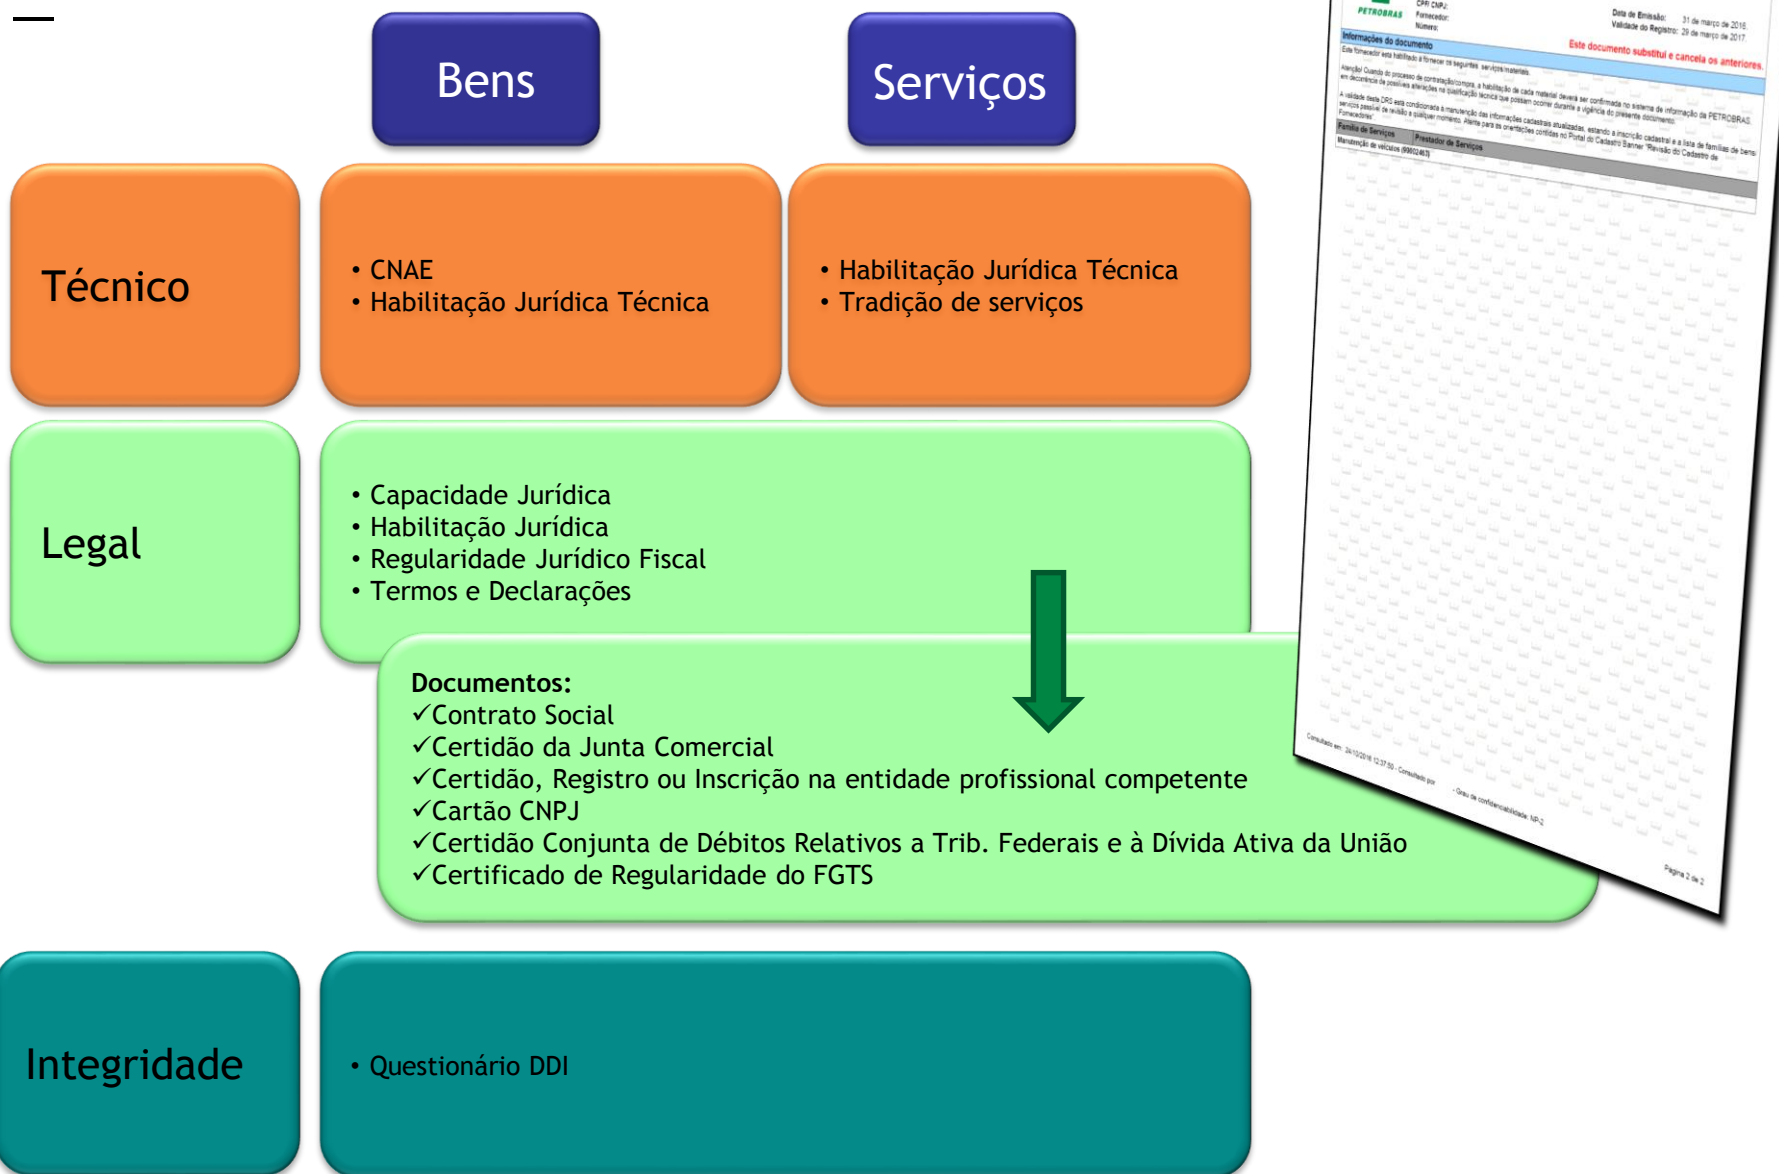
Bens

Serviços

Técnico

• CNAE
• Habilitação Jurídica Técnica

• Habilitação Jurídica Técnica
• Tradição de serviços

Legal

• Capacidade Jurídica
• Habilitação Jurídica
• Regularidade Jurídico Fiscal
• Termos e Declarações

Documentos:
✓Contrato Social
✓Certidão da Junta Comercial
✓Certidão, Registro ou Inscrição na entidade profissional competente
✓Cartão CNPJ
✓Certidão Conjunta de Débitos Relativos a Trib. Federais e à Dívida Ativa da União
✓Certificado de Regularidade do FGTS

PETROBRAS CPF/ CNPJ: Fornecedor: Número: Data de Emissão: 31 de março de 2016 Validade do Registro: 29 de março de 2017

Este documento substitui e cancela os anteriores

Informações do documento

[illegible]

Família de Serviços | Prestador de Serviços

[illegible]

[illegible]

Página 2 de 2

Integridade

• Questionário DDI